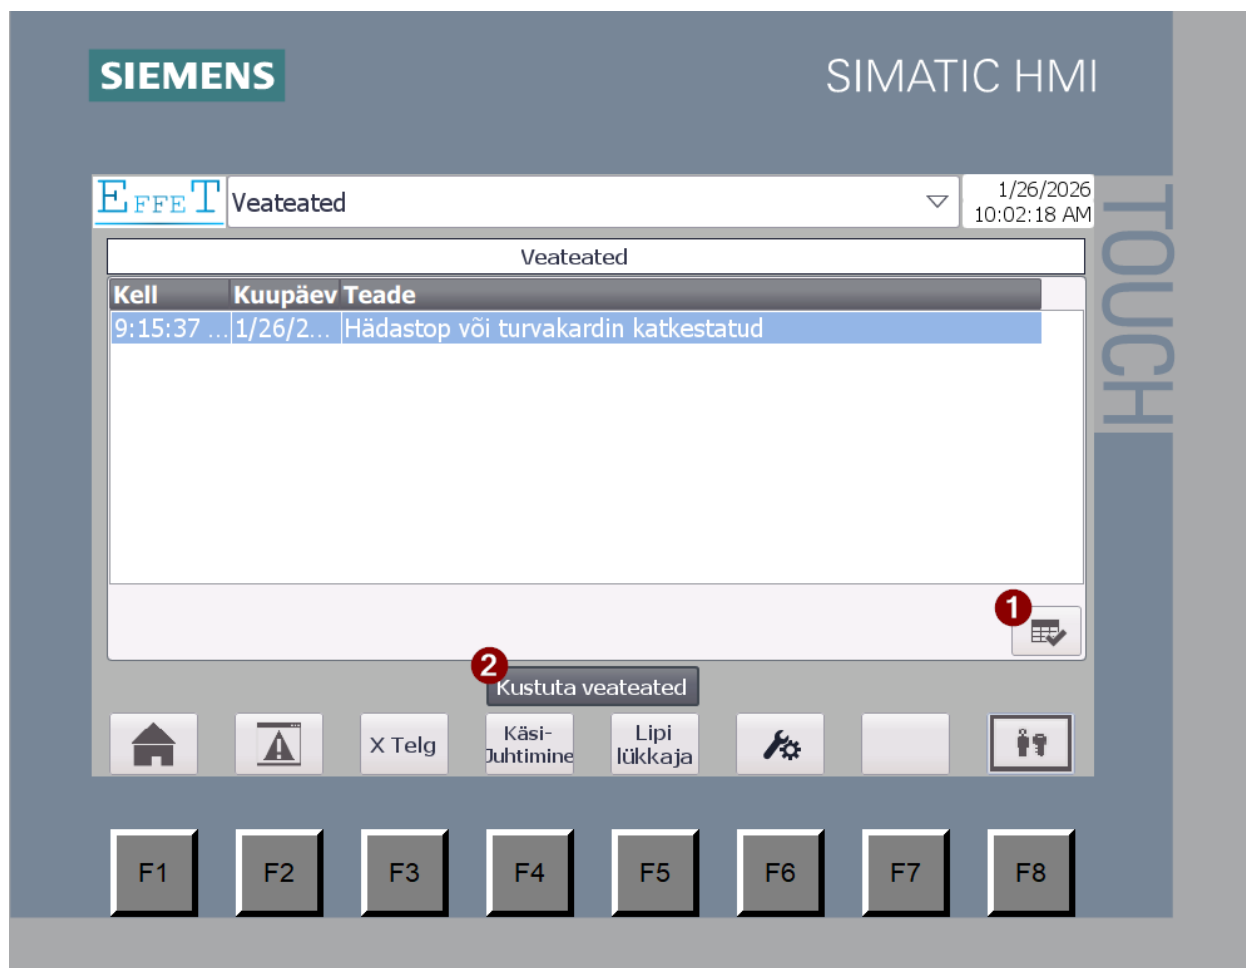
SIEMENS

SIMATIC HMI

EFFET

Veateated

1/26/2026
10:02:18 AM

TOUCH

Veateated

| Kell | Kuupäev | Teade |
|---|---|---|
| 9:15:37 ... | 1/26/2... | Hädastop või turvakardin katkestatud |

1

2

Kustuta veateated

X Telg

Käsi-
Juhtimine

Lipi
lükkaja

F1 F2 F3 F4 F5 F6 F7 F8